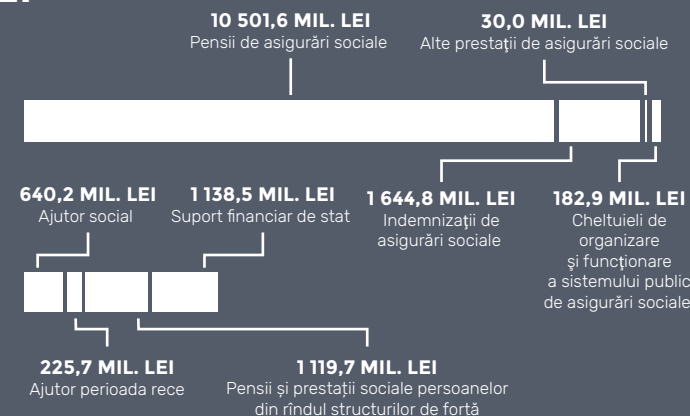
10 501,6 MIL. LEI
Pensii de asigurări sociale

30,0 MIL. LEI
Alte prestații de asigurări sociale

1 644,8 MIL. LEI
Indemnizații de asigurări sociale

182,9 MIL. LEI
Cheltuieli de organizare şi funcționare a sistemului public de asigurări sociale

640,2 MIL. LEI
Ajutor social

1 138,5 MIL. LEI
Suport financiar de stat

225,7 MIL. LEI
Ajutor perioada rece

1 119,7 MIL. LEI
Pensii şi prestații sociale persoanelor din rîndul structurilor de forță